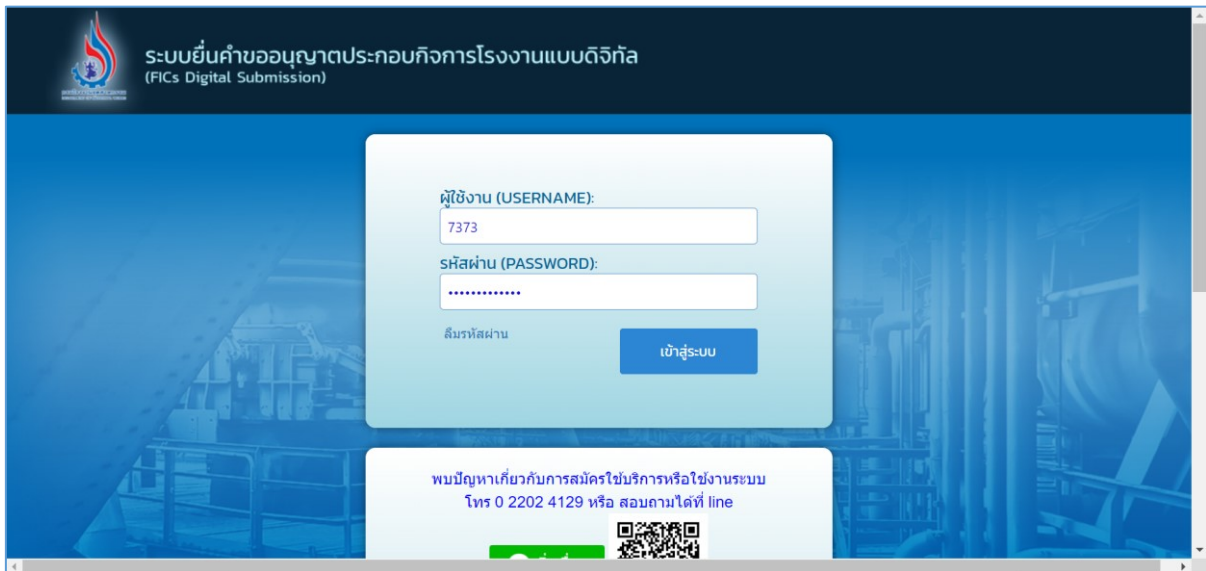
ระบบยื่นคำขออนุญาตประกอบกิจการโรงงานแบบดิจิทัล
(FICs Digital Submission)

ผู้ใช้งาน (USERNAME):
7373
รหัสผ่าน (PASSWORD):
•••••••••••••
ลืมรหัสผ่าน
เข้าสู่ระบบ

พบปัญหาเกี่ยวกับการสมัครใช้บริการหรือใช้งานระบบ
โทร 0 2202 4129 หรือ สอบถามได้ที่ line

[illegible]